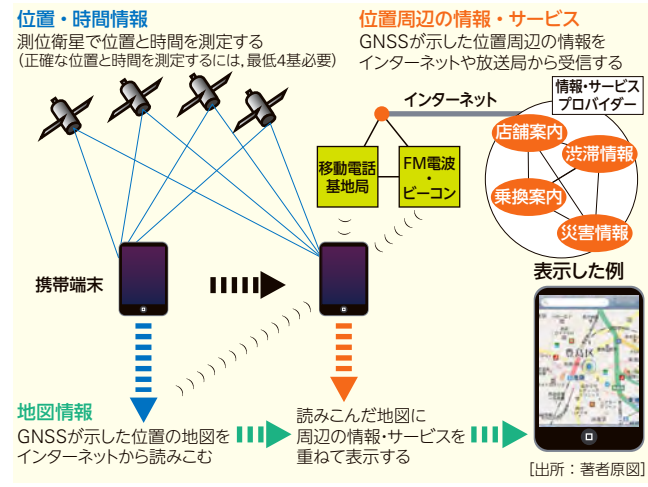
位置・時間情報
測位衛星で位置と時間を測定する
（正確な位置と時間を測定するには，最低4基必要）

位置周辺の情報・サービス
GNSSが示した位置周辺の情報を
インターネットや放送局から受信する

インターネット

情報・サービス
プロバイダー

店舗案内
渋滞情報
乗換案内
災害情報

移動電話
基地局

FM電波
・
ビーコン

携帯端末

表示した例

豊島区

地図情報
GNSSが示した位置の地図を
インターネットから読みこむ

読みこんだ地図に
周辺の情報・サービスを
重ねて表示する

［出所：著者原図］